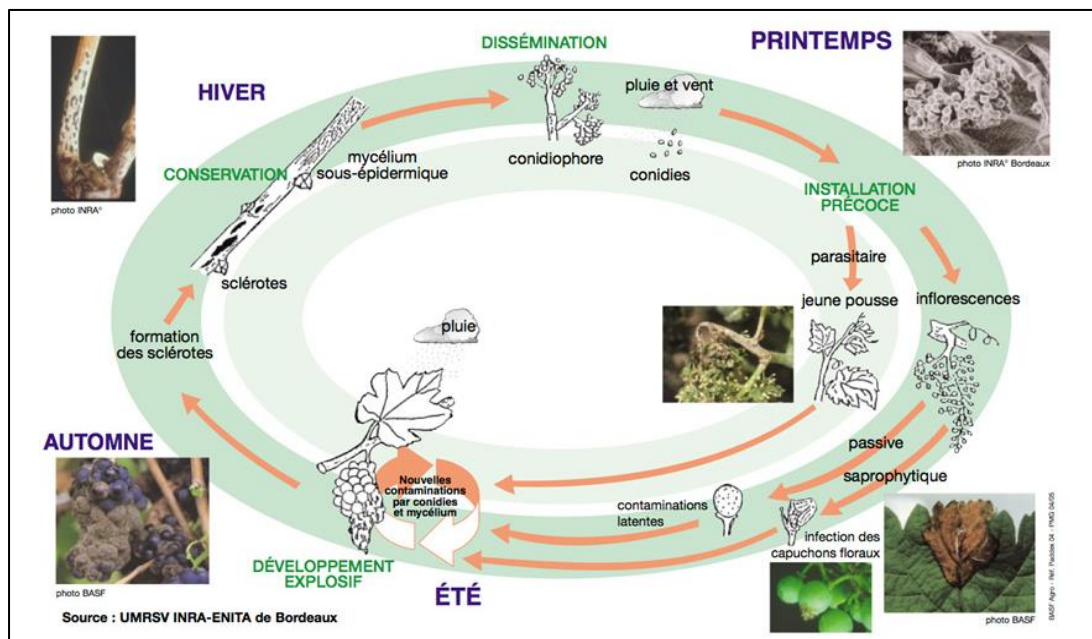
DISSÉMINATION

PRINTEMPS

photo INRA° Bordeaux

HIVER

pluie et vent

conidiophore

conidies

mycélium sous-épidermique

CONSERVATION

photo INRA°

INSTALLATION PRÉCOCE

parasitaire

jeune pousse

inflorescences

sclérotes

formation des sclérotes

pluie

AUTOMNE

photo BASF

Nouvelles contaminations par conidies et mycélium

passive

saprophytique

contaminations latentes

infection des capuchons floraux

DÉVELOPPEMENT EXPLOSIF

ÉTÉ

photo BASF

BASF Agro - Réf. Pacdoe 04 - PMG 04/05

Source : UMRSV INRA-ENITA de Bordeaux